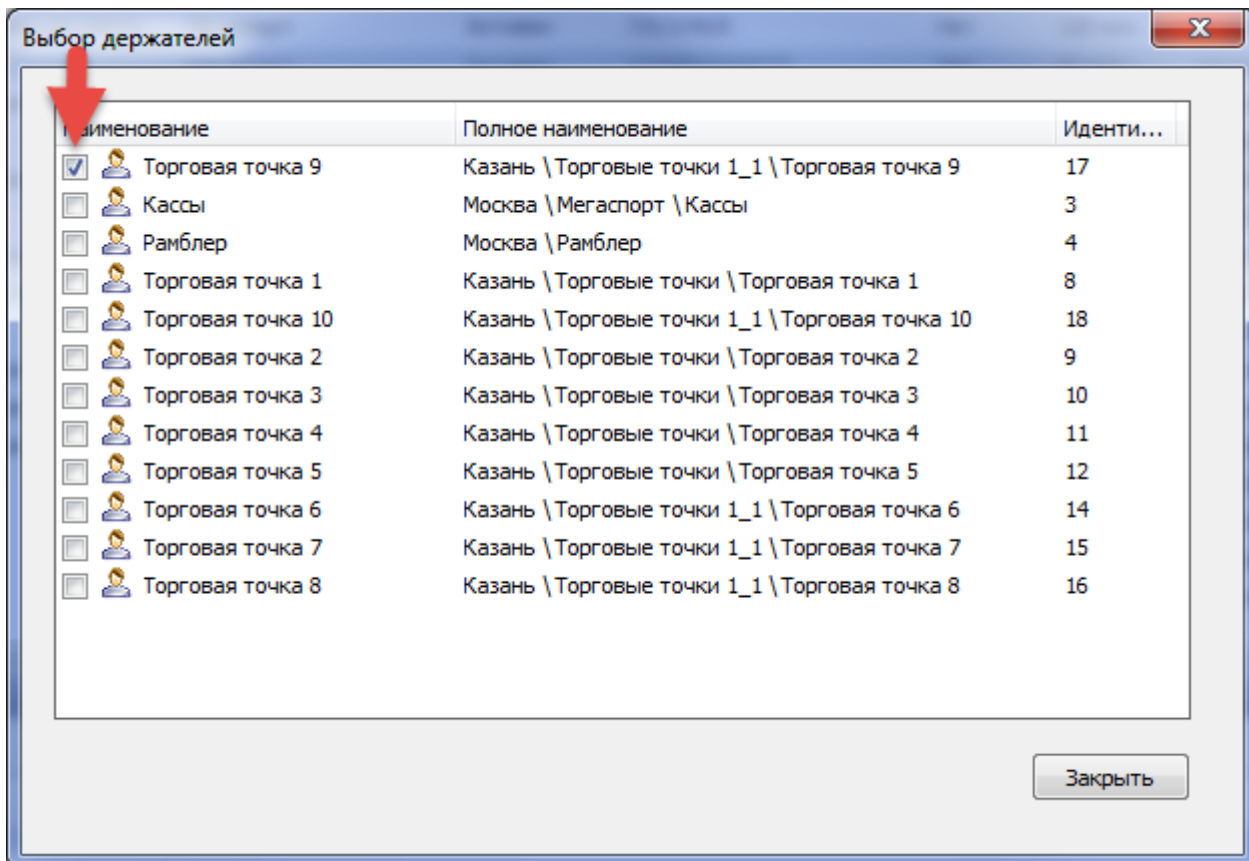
Выбор держателей

| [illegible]именование | Полное наименование | Иденти... |
|---|---|---|
| Торговая точка 9 | Казань \ Торговые точки 1_1 \ Торговая точка 9 | 17 |
| Кассы | Москва \ Мегаспорт \ Кассы | 3 |
| Рамблер | Москва \ Рамблер | 4 |
| Торговая точка 1 | Казань \ Торговые точки \ Торговая точка 1 | 8 |
| Торговая точка 10 | Казань \ Торговые точки 1_1 \ Торговая точка 10 | 18 |
| Торговая точка 2 | Казань \ Торговые точки \ Торговая точка 2 | 9 |
| Торговая точка 3 | Казань \ Торговые точки \ Торговая точка 3 | 10 |
| Торговая точка 4 | Казань \ Торговые точки \ Торговая точка 4 | 11 |
| Торговая точка 5 | Казань \ Торговые точки \ Торговая точка 5 | 12 |
| Торговая точка 6 | Казань \ Торговые точки 1_1 \ Торговая точка 6 | 14 |
| Торговая точка 7 | Казань \ Торговые точки 1_1 \ Торговая точка 7 | 15 |
| Торговая точка 8 | Казань \ Торговые точки 1_1 \ Торговая точка 8 | 16 |

Закрыть